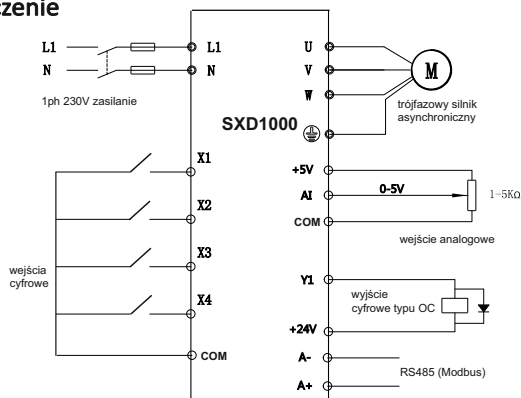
czenie

L1
N
L1
N
1ph 230V zasilanie
U
V
W
M
trójfazowy silnik asynchroniczny
SXD1000
X1
X2
X3
X4
COM
wejścia cyfrowe
+5V
AI
0-5V
COM
1~5KΩ
wejście analogowe
Y1
wyjście cyfrowe typu OC
+24V
A-
A+
RS485 (Modbus)